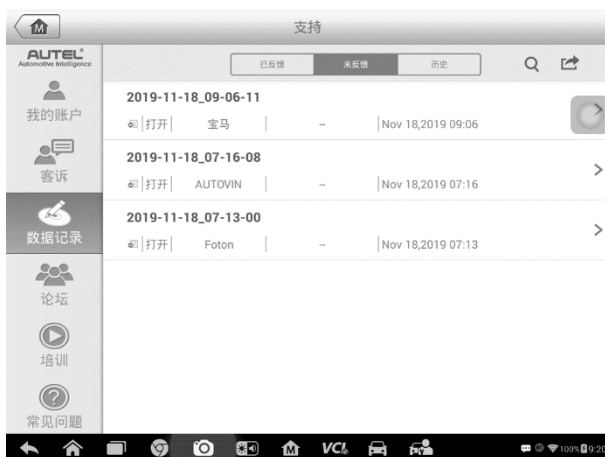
支持

AUTEL
Automotive Intelligence

我的账户
客诉
数据记录
论坛
培训
常见问题

已反馈 未反馈 历史

2019-11-18_09-06-11
打开 | 宝马 | – | Nov 18,2019 09:06

2019-11-18_07-16-08
打开 | AUTOVIN | – | Nov 18,2019 07:16

2019-11-18_07-13-00
打开 | Foton | – | Nov 18,2019 07:13

VCI

100% 9:2